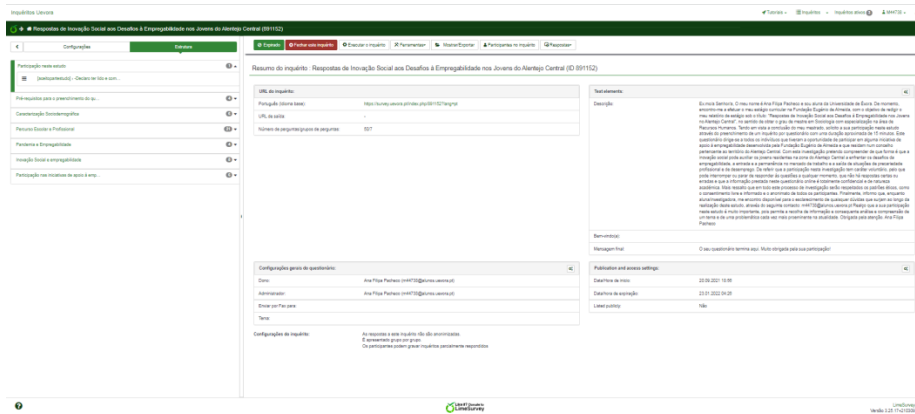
Inquéritos Uevora

Tutoriais | Inquéritos | Inquéritos ativos | #44735

Respostas de Inovação Social aos Desafios à Empregabilidade nos Jovens do Alentejo Central (891152)

Configurações | Estrutura

Expirado | Fechar este inquérito | Executar o inquérito | Ferramentas | Mostrar/Exportar | Participantes no inquérito | Respostas

Participação neste estudo

[Ieeliquemestudo] - Declaro ter lido e com...

Pré-requisitos para o preenchimento do qu...

Caracterização Sociodemográfica

Percurso Escolar e Profissional

Pandemia e Empregabilidade

Inovação Social e empregabilidade

Participação nas iniciativas de apoio à emp...

Resumo do inquérito : Respostas de Inovação Social aos Desafios à Empregabilidade nos Jovens do Alentejo Central (ID 891152)

URL do inquérito:

Português (Idioma base): https://survey.uevora.pt/index.php/891152?lang=pt

URL de saída: -

Número de perguntas/grupos de pergunta: 93/7

Text elements:

Descrição: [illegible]

Bem-vindo(a):

Mensagem final: O seu questionário termina aqui. Muito obrigada pela sua participação!

Configurações gerais do questionário:

Dono: Ana Filipa Pacheco (m44735@alunos.uevora.pt)

Administrador: Ana Filipa Pacheco (m44735@alunos.uevora.pt)

Enviar por Fax para:

Tema:

Configurações do inquérito: As respostas a este inquérito não são anonimizadas. É apresentado grupo por grupo. Os participantes podem gravar inquéritos parcialmente respondidos

Publication and access settings:

Data/Hora de início: 20.06.2021 15:00

Data/Hora de expiração: 23.01.2022 04:25

Listed publicly: Não

LimeSurvey

LimeSurvey Versão 3.25.17+210309